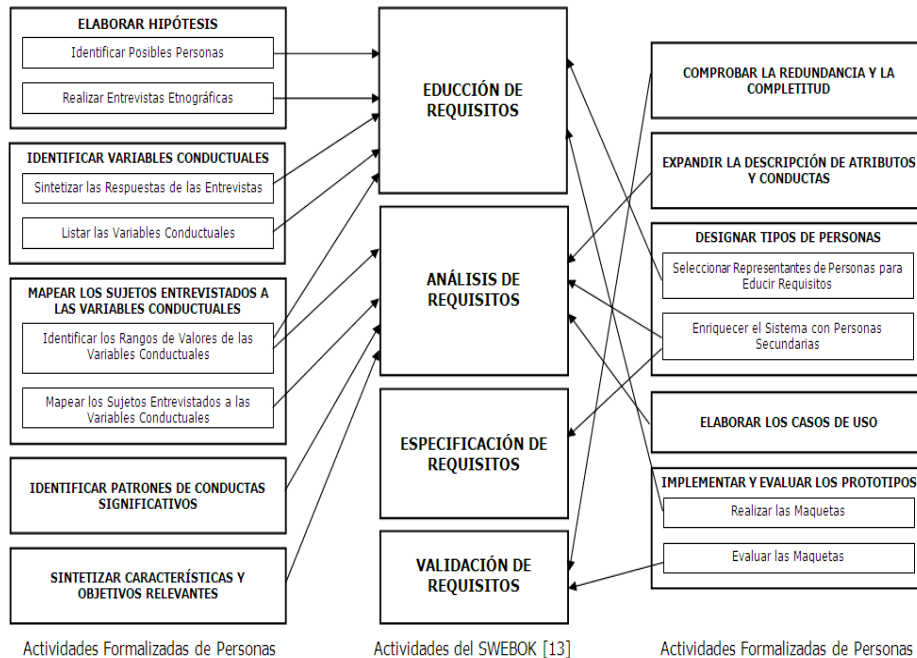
ELABORAR HIPÓTESIS
Identificar Posibles Personas
Realizar Entrevistas Etnográficas

IDENTIFICAR VARIABLES CONDUCTUALES
Sintetizar las Respuestas de las Entrevistas
Listar las Variables Conductuales

MAPEAR LOS SUJETOS ENTREVISTADOS A LAS VARIABLES CONDUCTUALES
Identificar los Rangos de Valores de las Variables Conductuales
Mapear los Sujetos Entrevistados a las Variables Conductuales

IDENTIFICAR PATRONES DE CONDUCTAS SIGNIFICATIVOS

SINTETIZAR CARACTERÍSTICAS Y OBJETIVOS RELEVANTES

EDUCCIÓN DE REQUISITOS

ANÁLISIS DE REQUISITOS

ESPECIFICACIÓN DE REQUISITOS

VALIDACIÓN DE REQUISITOS

COMPROBAR LA REDUNDANCIA Y LA COMPLETITUD

EXPANDIR LA DESCRIPCIÓN DE ATRIBUTOS Y CONDUCTAS

DESIGNAR TIPOS DE PERSONAS
Seleccionar Representantes de Personas para Educir Requisitos
Enriquecer el Sistema con Personas Secundarias

ELABORAR LOS CASOS DE USO

IMPLEMENTAR Y EVALUAR LOS PROTOTIPOS
Realizar las Maquetas
Evaluar las Maquetas

Actividades Formalizadas de Personas

Actividades del SWEBOK [13]

Actividades Formalizadas de Personas